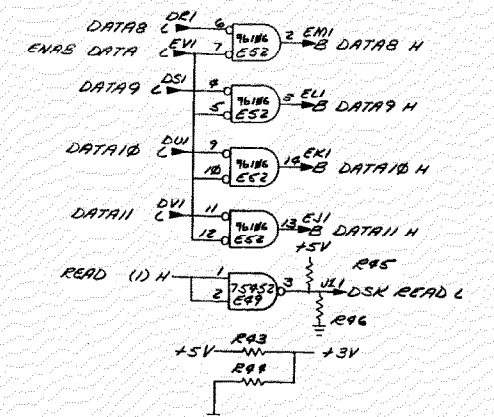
DATA8 L DR1 6 96186 E52 2 EM1 B DATA8 H

ENAB DATA L EV1 7

DATA9 L DS1 4 96186 E52 5 6 EL1 B DATA9 H

DATA1Ø L DU1 9 96186 E52 1Ø 14 EK1 B DATA1Ø H

DATA11 L DV1 11 96186 E52 12 13 EJ1 B DATA11 H

+5V

READ (1) H 1 2 75452 E49 3 JL1 DSK READ L

R45

R46

R43

+5V +3V

R44